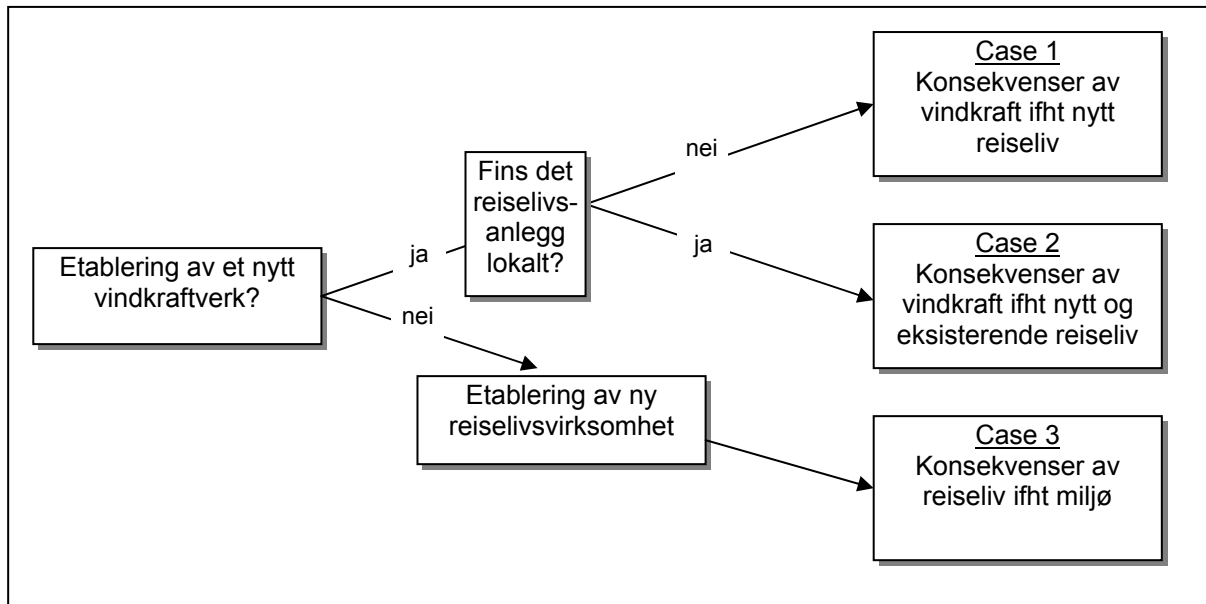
Etablering av et nytt vindkraftverk?

ja

nei

Fins det reiselivsanlegg lokalt?

nei

ja

Case 1
Konsekvenser av vindkraft ifht nytt reiseliv

Case 2
Konsekvenser av vindkraft ifht nytt og eksisterende reiseliv

Etablering av ny reiselivsvirksomhet

Case 3
Konsekvenser av reiseliv ifht miljø